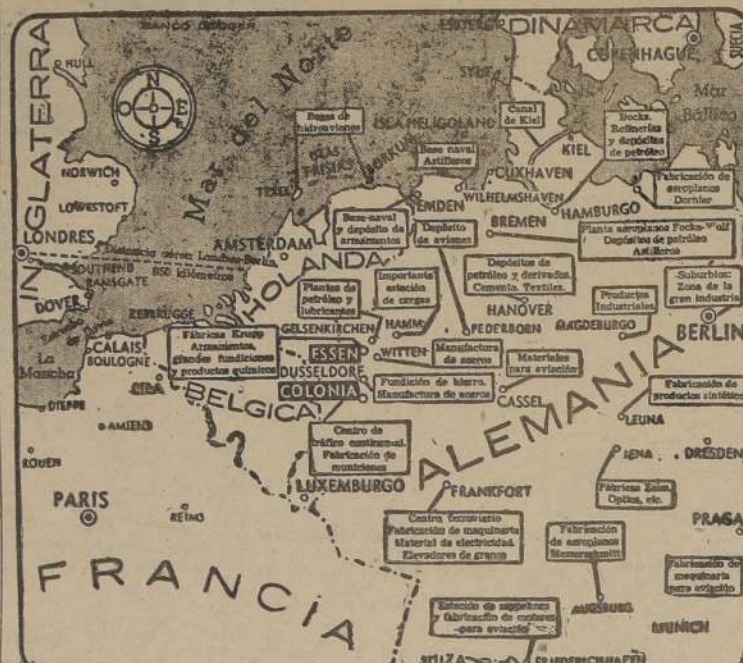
BANCO DOGGER
ESBJERG
DINAMARCA
SUECIA
COPENHAGUE
INGLATERRA
HULL
N
O E
S
Mar del Norte
Mar Báltico
Bases de hidroaviones
ISLAS FRISIAS
BORKUM
ISLA HELIGOLAND
Base naval Artillería
Canal de Kiel
SYLT
Docks. Refinerías y depósitos de petróleo
KIEL
NORWICH
CUXHAVEN
Fabricación de aeroplanos Dornier
LOWESTOFT
TEXEL
WILHELMSHAVEN
EMDEN
HAMBURGO
LONDRES
Base naval y depósito de armamentos
Depósito de aviones
BREMEN
Planta aeroplanos Focke-Wulf Depósitos de petróleo Astilleros
AMSTERDAM
Distancia aérea Londres-Berlín 850 kilómetros
SOUTHEND
RAMSGATE
HOLANDA
Importante estación de cargas
Depósitos de petróleo y derivados. Cemento. Textiles.
Suburbios: Zona de la gran industria
DOVER
ZEEBRUGGE
Plantas de petróleo y lubricantes
HANOVER
Productos industriales
Estrecho de Dover
CALAIS
BOULOGNE
GELSENKIRCHEN
HAMM
PEDERBORN
MAGDEBURGO
BERLIN
La Mancha
Fábricas Krupp Armamentos, grandes fundiciones y productos químicos
ESSEN
WITTEN
Manufactura de aceros
Materiales para aviación
DUSSELDORF
LILLE
DIEPPE
COLONIA
Fundición de hierro. Manufactura de aceros
CASSEL
ALEMANIA
Fabricación de productos sintéticos
BELGICA
AMIENS
LEUNA
Centro de tráfico continental. Fabricación de municiones
ROUEN
JENA
DRESDEN
LUXEMBURGO
FRANKFORT
PARIS
Fábricas Zeiss. Ópticas, etc.
REIMS
Centro ferroviario Fabricación de maquinaria Material de electricidad. Elevadores de granos
PRAGA
Fabricación de aeroplanos Messerschmitt
FRANCIA
Fabricación de maquinaria para aviación
Estación de zeppelines y fabricación de motores para aviación
AUGSBURG
MUNICH
SUIZA
FRIEDRICHSHAFEN